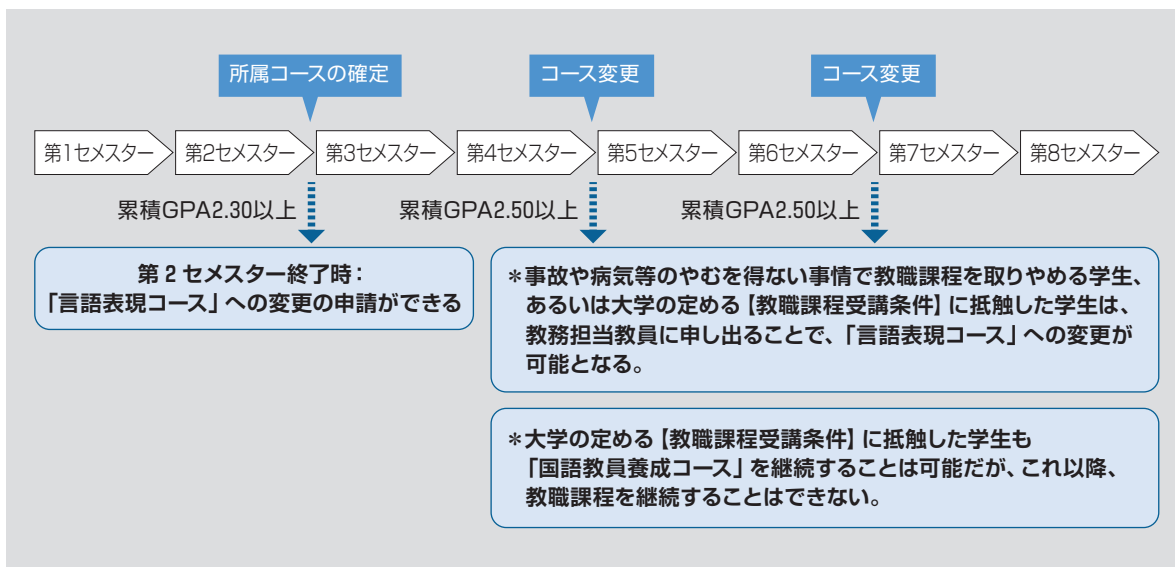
所属コースの確定

コース変更

コース変更

第1セメスター

第2セメスター

第3セメスター

第4セメスター

第5セメスター

第6セメスター

第7セメスター

第8セメスター

累積GPA2.30以上

累積GPA2.50以上

累積GPA2.50以上

第 2 セメスター終了時：
「言語表現コース」への変更の申請ができる

＊事故や病気等のやむを得ない事情で教職課程を取りやめる学生、あるいは大学の定める【教職課程受講条件】に抵触した学生は、教務担当教員に申し出ることで、「言語表現コース」への変更が可能となる。

＊大学の定める【教職課程受講条件】に抵触した学生も「国語教員養成コース」を継続することは可能だが、これ以降、教職課程を継続することはできない。